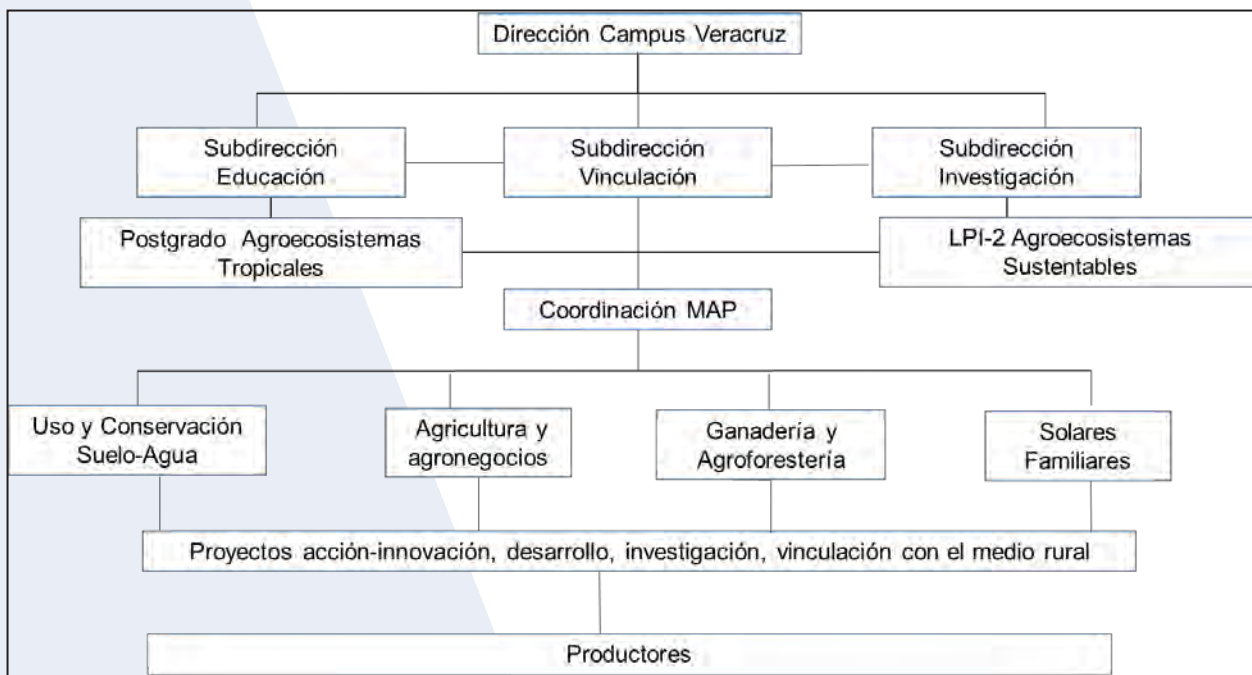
Dirección Campus Veracruz

Subdirección Educación

Subdirección Vinculación

Subdirección Investigación

Postgrado Agroecosistemas Tropicales

LPI-2 Agroecosistemas Sustentables

Coordinación MAP

Uso y Conservación Suelo-Agua

Agricultura y agronegocios

Ganadería y Agroforestería

Solares Familiares

Proyectos acción-innovación, desarrollo, investigación, vinculación con el medio rural

Productores